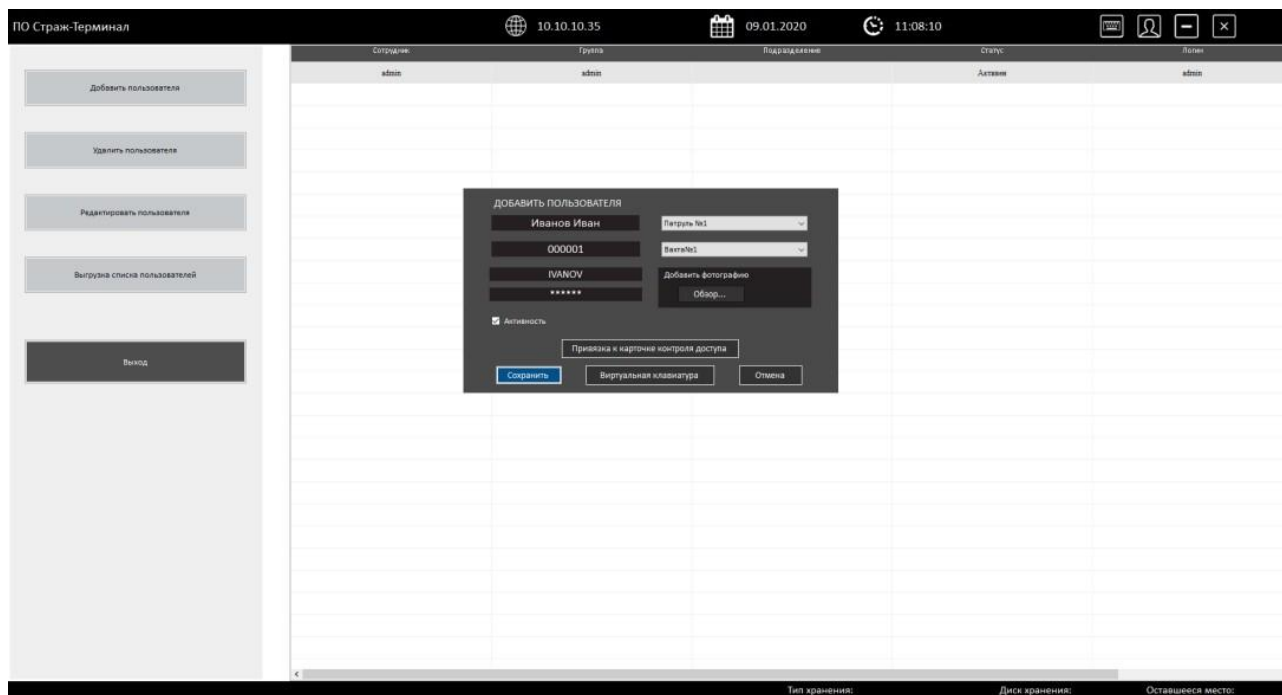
ПО Страж-Терминал

10.10.10.35

09.01.2020

11:08:10

Добавить пользователя

Удалить пользователя

Редактировать пользователя

Выгрузка списка пользователей

Выход

| Сотрудник | Группа | Подразделение | Статус | Логин |
|---|---|---|---|---|
| admin | admin | | Активен | admin |

ДОБАВИТЬ ПОЛЬЗОВАТЕЛЯ

Иванов Иван

Патруль №1

000001

Вахта№1

IVANOV

Добавить фотографию

******

Обзор...

Активность

Привязка к карточке контроля доступа

Сохранить

Виртуальная клавиатура

Отмена

Тип хранения:

Диск хранения:

Оставшееся место: